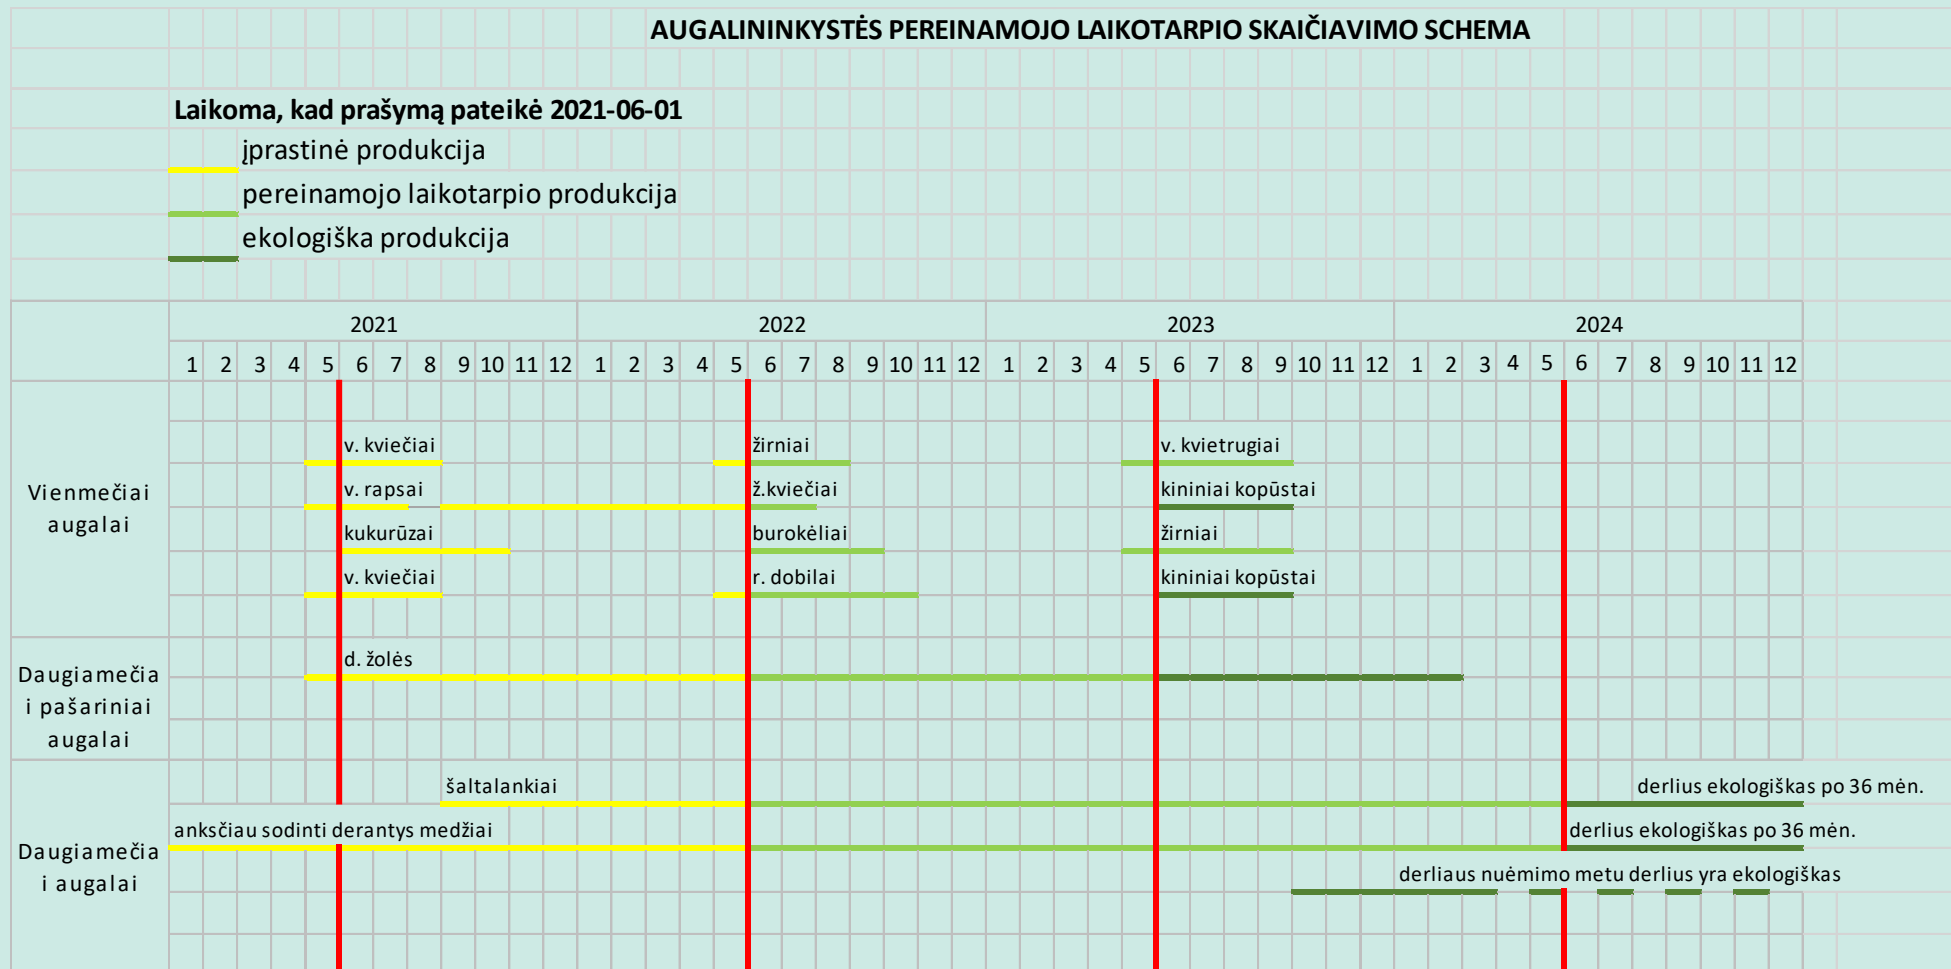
AUGALININKYSTĖS PEREINAMOJO LAIKOTARPIO SKAIČIAVIMO SCHEMA

Laikoma, kad prašymą pateikė 2021-06-01

įprastinė produkcija

pereinamojo laikotarpio produkcija

ekologiška produkcija

| | 2021 | 2022 | 2023 | 2024 |
|---|---|---|---|---|
| | 1 2 3 4 5 6 7 8 9 10 11 12 | 1 2 3 4 5 6 7 8 9 10 11 12 | 1 2 3 4 5 6 7 8 9 10 11 12 | 1 2 3 4 5 6 7 8 9 10 11 12 |

Vienmečiai augalai

v. kviečiai
žirniai
v. kvietrugiai
v. rapsai
ž.kviečiai
kininiai kopūstai
kukurūzai
burokėliai
žirniai
v. kviečiai
r. dobilai
kininiai kopūstai

Daugiamečiai pašariniai augalai

d. žolės

Daugiamečiai augalai

šaltalankiai
derlius ekologiškas po 36 mėn.
anksčiau sodinti derantys medžiai
derlius ekologiškas po 36 mėn.
derliaus nuėmimo metu derlius yra ekologiškas